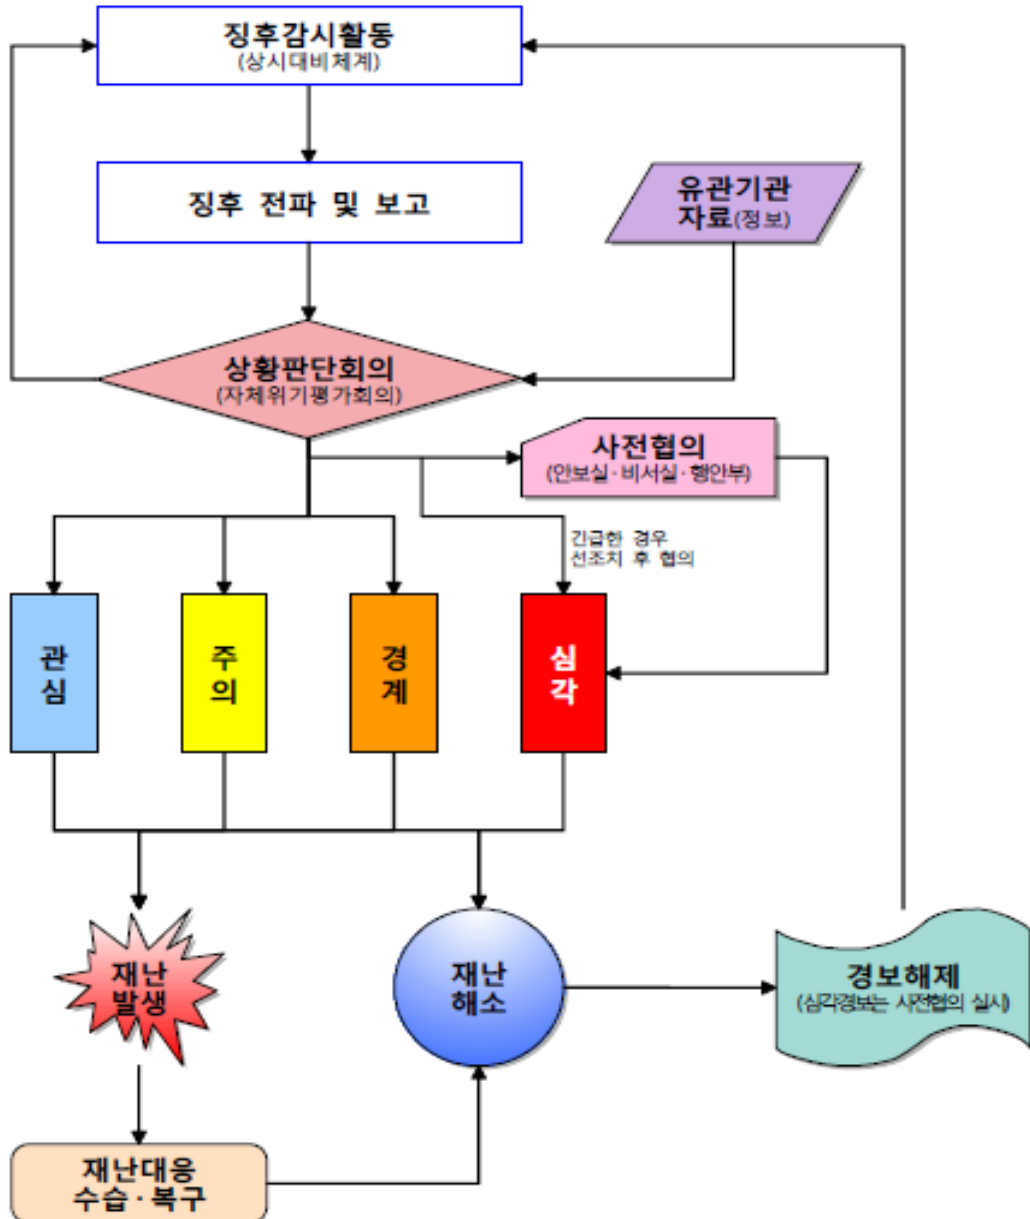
징후감시활동
(상시대비체계)

징후 전파 및 보고

유관기관
자료(정보)

상황판단회의
(자체위기평가회의)

사전협의
(안보실·비서실·행안부)

긴급한 경우
선조치 후 협의

관심

주의

경계

심각

재난
발생

재난
해소

경보해제
(심각경보는 사전협의 실시)

재난대응
수습·복구